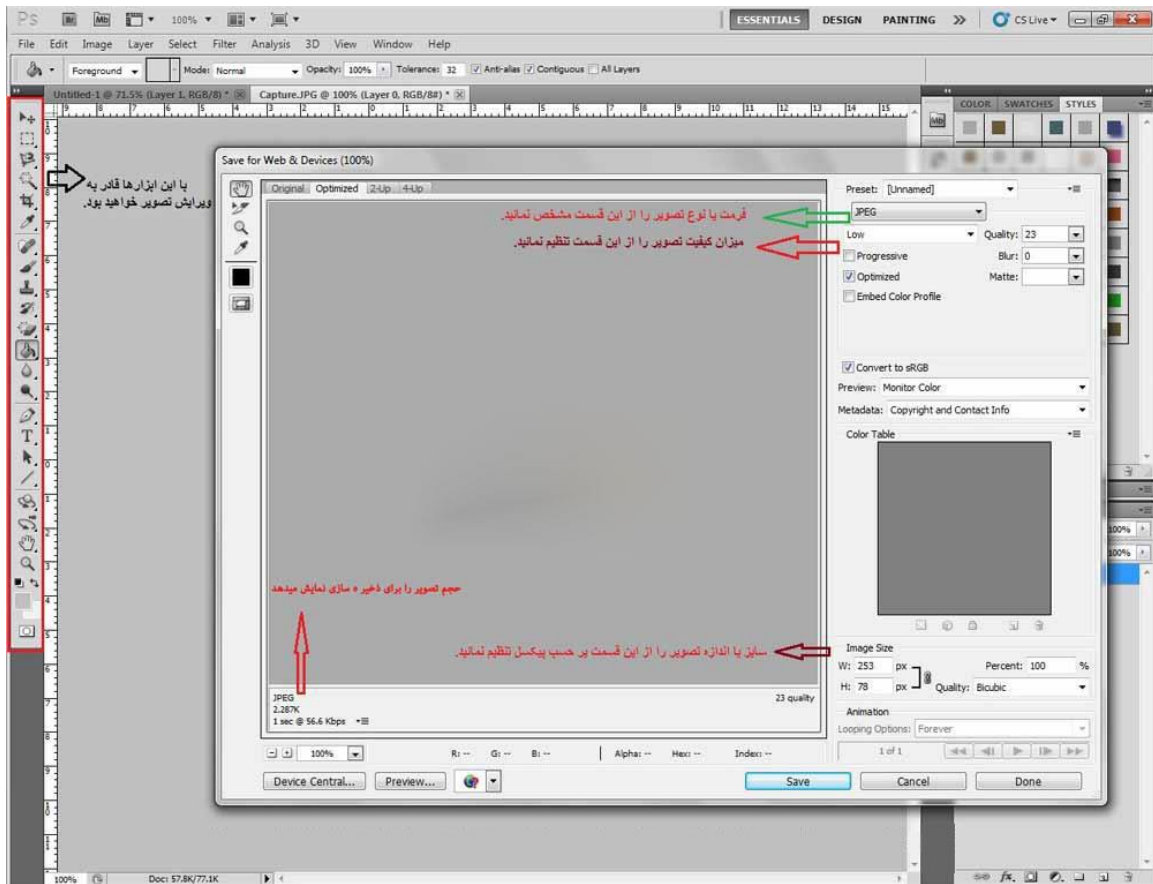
Ps Mb 100% ESSENTIALS DESIGN PAINTING >> CS Live

File Edit Image Layer Select Filter Analysis 3D View Window Help

Foreground Mode: Normal Opacity: 100% Tolerance: 32 Anti-alias Contiguous All Layers

Untitled-1 @ 71.5% (Layer 1, RGB/8) * Capture.JPG @ 100% (Layer 0, RGB/8#) *

COLOR SWATCHES STYLES

با این ابزارها قادر به ویرایش تصویر خواهید بود.

Save for Web & Devices (100%)

Original Optimized 2-Up 4-Up

Preset: [Unnamed]

فرمت یا نوع تصویر را از این قسمت مشخص نمائید.

JPEG

میزان کیفیت تصویر را از این قسمت تنظیم نمائید.

Low Quality: 23

Progressive Blur: 0

Optimized Matte:

Embed Color Profile

Convert to sRGB

Preview: Monitor Color

Metadata: Copyright and Contact Info

Color Table

حجم تصویر را برای ذخیره سازی نمایش میدهد

سایز یا اندازه تصویر را از این قسمت بر حسب پیکسل تنظیم نمائید.

Image Size

W: 253 px Percent: 100 %

H: 78 px Quality: Bicubic

Animation

Looping Options: Forever

1 of 1

JPEG
2.287K
1 sec @ 56.6 Kbps

23 quality

100% R: -- G: -- B: -- Alpha: -- Hex: -- Index: --

Device Central... Preview... Save Cancel Done

100% 100%

100% Doc: 57.8K/77.1K